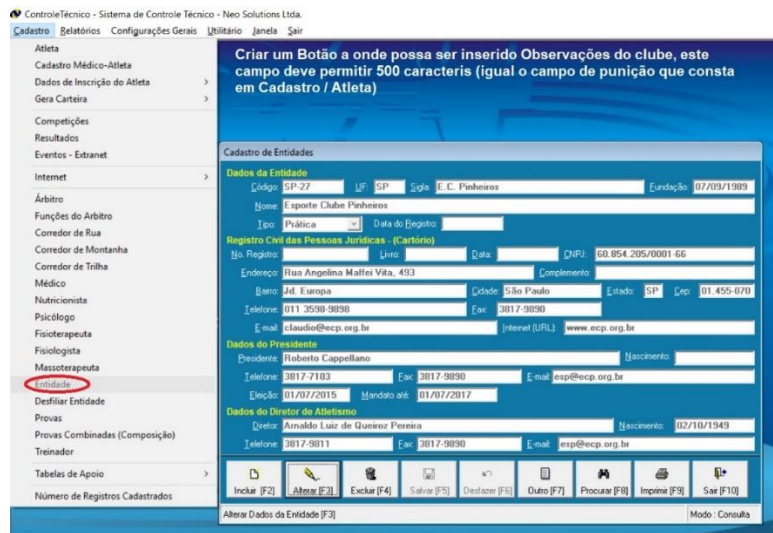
ControleTécnico - Sistema de Controle Técnico - Neo Solutions Ltda.

Cadastro Relatórios Configurações Gerais Utilitário Janela Sair

Atleta
Cadastro Médico-Atleta
Dados de Inscrição do Atleta
Gera Carteira
Competições
Resultados
Eventos - Extranet
Internet
Árbitro
Funções do Arbitro
Corredor de Rua
Corredor de Montanha
Corredor de Trilha
Médico
Nutricionista
Psicólogo
Fisioterapeuta
Fisiologista
Massoterapeuta
Entidade
Desfiliar Entidade
Provas
Provas Combinadas (Composição)
Treinador
Tabelas de Apoio
Número de Registros Cadastrados

Criar um Botão a onde possa ser inserido Observações do clube, este campo deve permitir 500 caracteris (igual o campo de punição que consta em Cadastro / Atleta)

Cadastro de Entidades

Dados da Entidade
Código: SP-27 UF: SP Sigla: E.C. Pinheiros Fundação: 07/09/1989
Nome: Esporte Clube Pinheiros
Tipo: Prática Data do Registro:

Registro Civil das Pessoas Juridicas - (Cartório)
No. Registro: Livro: Data: CNPJ: 60.854.205/0001-66
Endereço: Rua Angelina Maffei Vita, 493 Complemento:
Bairro: Jd. Europa Cidade: São Paulo Estado: SP Cep: 01.455-070
Telefone: 011 3598-9898 Fax: 3817-9890
E-mail: claudio@ecp.org.br Internet (URL): www.ecp.org.br

Dados do Presidente
Presidente: Roberto Cappellano Nascimento:
Telefone: 3817-7103 Fax: 3817-9890 E-mail: esp@ecp.org.br
Eleição: 01/07/2015 Mandato até: 01/07/2017

Dados do Diretor de Atletismo
Diretor: Arnaldo Luiz de Queiroz Pereira Nascimento: 02/10/1949
Telefone: 3817-9811 Fax: 3817-9890 E-mail: esp@ecp.org.br

Incluir [F2] Alterar [F3] Excluir [F4] Salvar [F5] Desfazer [F6] Outro [F7] Procurar [F8] Imprimir [F9] Sair [F10]

Alterar Dados da Entidade [F3] Modo : Consulta